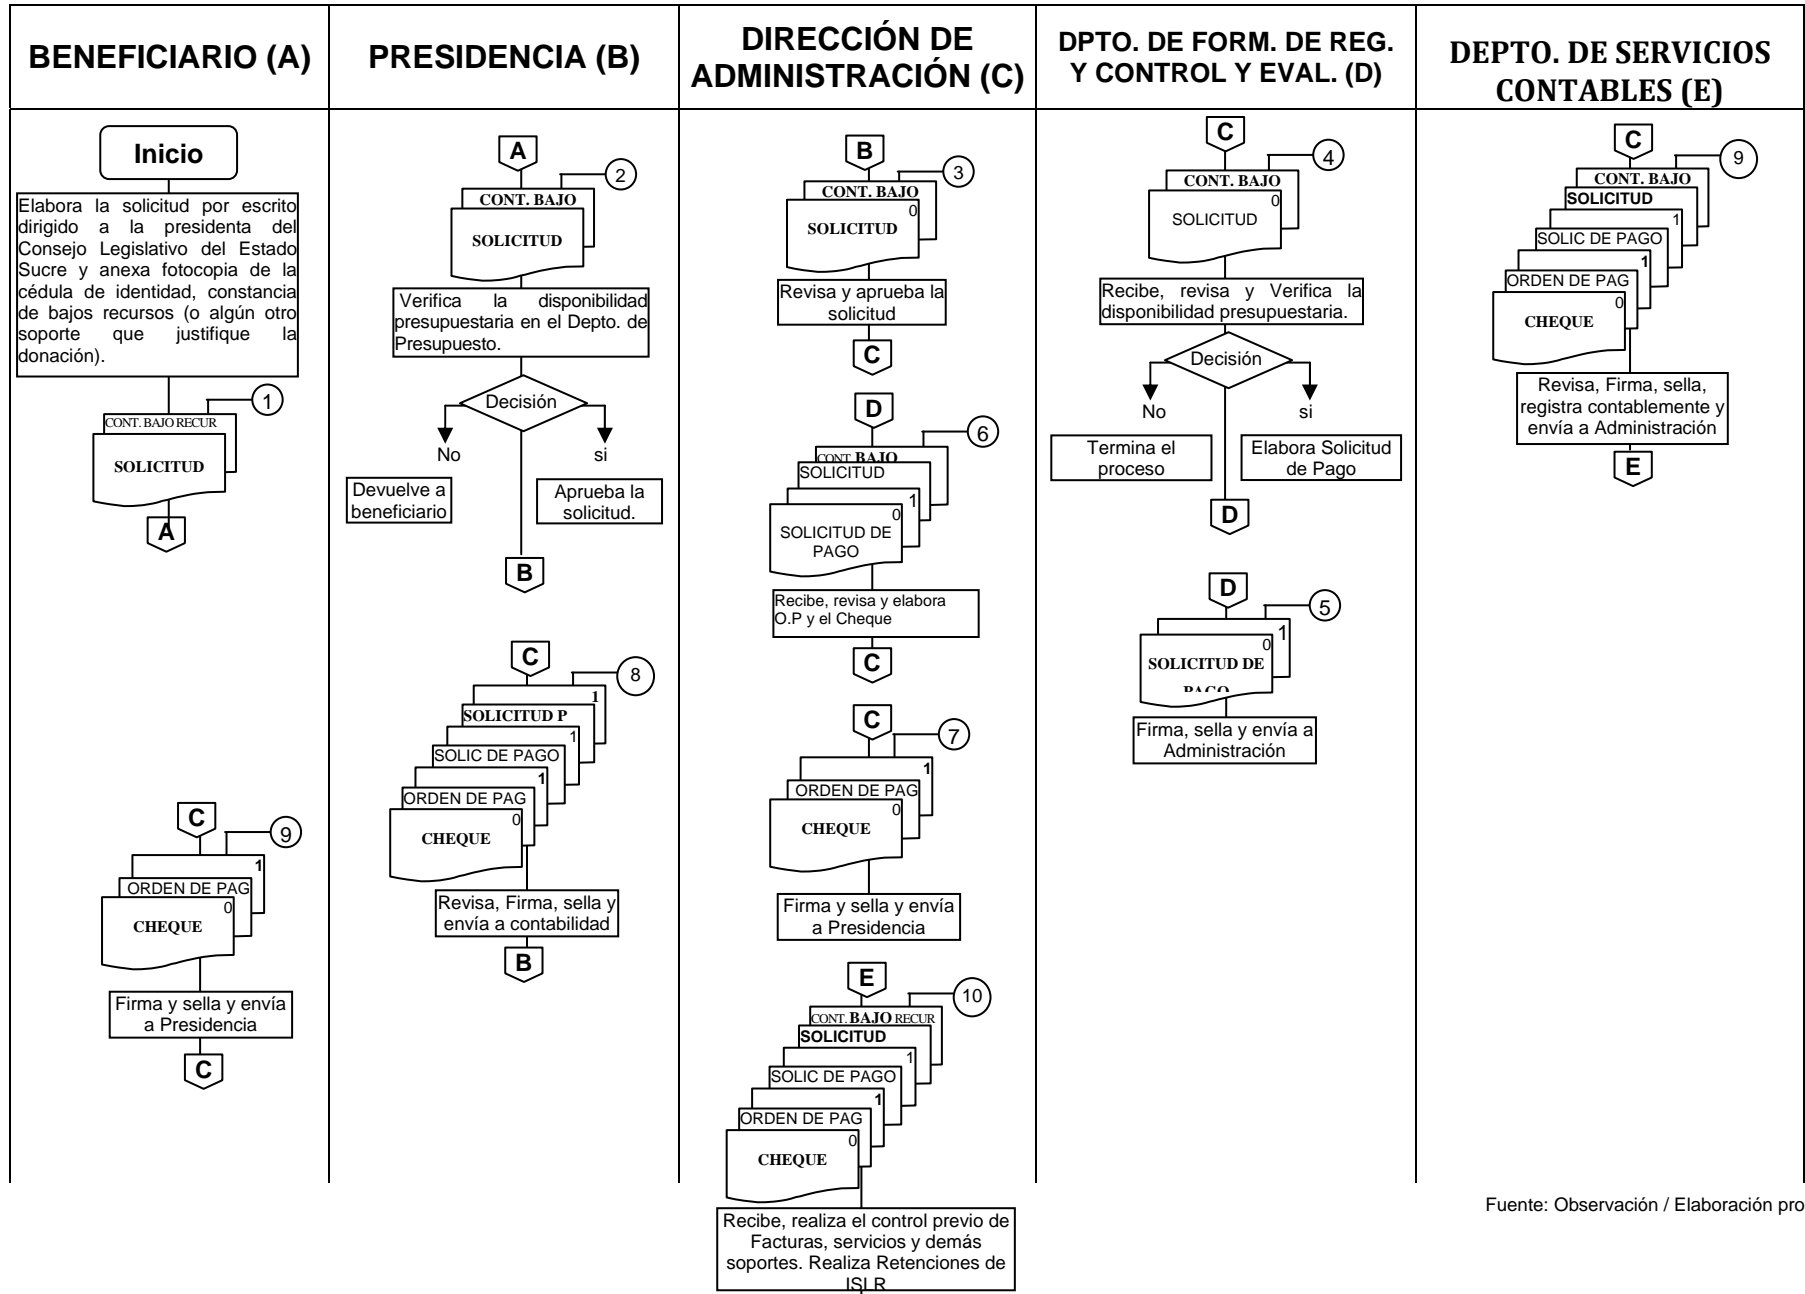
BENEFICIARIO (A)

PRESIDENCIA (B)

DIRECCIÓN DE ADMINISTRACIÓN (C)

DPTO. DE FORM. DE REG. Y CONTROL Y EVAL. (D)

DEPTO. DE SERVICIOS CONTABLES (E)

Inicio

Elabora la solicitud por escrito dirigido a la presidenta del Consejo Legislativo del Estado Sucre y anexa fotocopia de la cédula de identidad, constancia de bajos recursos (o algún otro soporte que justifique la donación).

1
CONT. BAJO RECUR
SOLICITUD
A

C
9
1
ORDEN DE PAG
0
CHEQUE
Firma y sella y envía a Presidencia
C

A
2
CONT. BAJO
SOLICITUD
Verifica la disponibilidad presupuestaria en el Depto. de Presupuesto.
Decisión
No
si
Devuelve a beneficiario
Aprueba la solicitud.
B

C
8
1
SOLICITUD P
1
SOLIC DE PAGO
1
ORDEN DE PAG
0
CHEQUE
Revisa, Firma, sella y envía a contabilidad
B

B
3
CONT. BAJO
0
SOLICITUD
Revisa y aprueba la solicitud
C

D
6
CONT BAJO
SOLICITUD
1
0
SOLICITUD DE PAGO
Recibe, revisa y elabora O.P y el Cheque
C

C
7
1
ORDEN DE PAG
0
CHEQUE
Firma y sella y envía a Presidencia

E
10
CONT. BAJO RECUR
SOLICITUD
1
SOLIC DE PAGO
1
ORDEN DE PAG
0
CHEQUE
Recibe, realiza el control previo de Facturas, servicios y demás soportes. Realiza Retenciones de ISLR

C
4
CONT. BAJO
0
SOLICITUD
Recibe, revisa y Verifica la disponibilidad presupuestaria.
Decisión
No
si
Termina el proceso
Elabora Solicitud de Pago
D

D
5
1
0
SOLICITUD DE PAGO
Firma, sella y envía a Administración

C
9
CONT. BAJO
SOLICITUD
1
SOLIC DE PAGO
1
ORDEN DE PAG
0
CHEQUE
Revisa, Firma, sella, registra contablemente y envía a Administración
E

Fuente: Observación / Elaboración pro